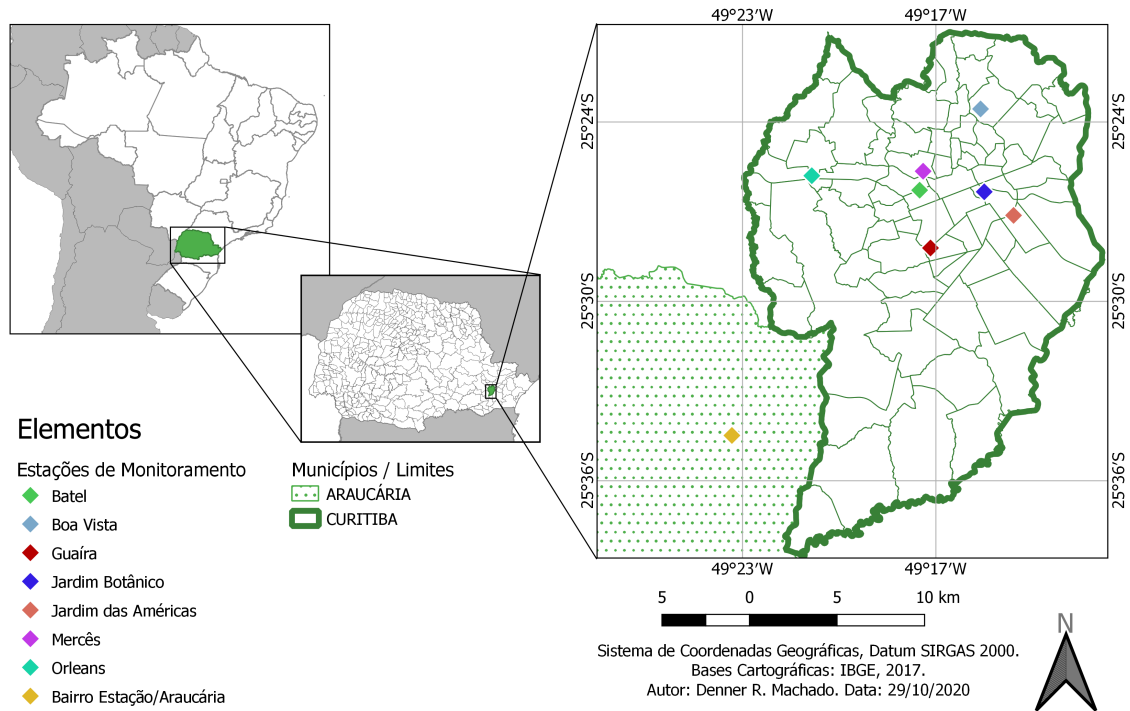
49°23′W 49°17′W

25°24′S 25°24′S

25°30′S 25°30′S

25°36′S 25°36′S

49°23′W 49°17′W

Elementos

Estações de Monitoramento
Batel
Boa Vista
Guaíra
Jardim Botânico
Jardim das Américas
Mercês
Orleans
Bairro Estação/Araucária

Municípios / Limites
ARAUCÁRIA
CURITIBA

5 0 5 10 km

N

Sistema de Coordenadas Geográficas, Datum SIRGAS 2000.
Bases Cartográficas: IBGE, 2017.
Autor: Denner R. Machado. Data: 29/10/2020